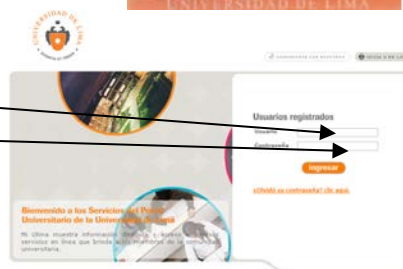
UNIVERSIDAD DE LIMA

UNIVERSIDAD DE LIMA

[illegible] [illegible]

Usuarios registrados

Usuario

Contraseña

Ingresar

¿Olvidó su contraseña? clic aquí.

Bienvenido a los Servicios del Portal Universitario de la Universidad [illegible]

Mi Ulima muestra información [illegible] y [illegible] servicios en línea que brinda a los miembros de la comunidad universitaria.